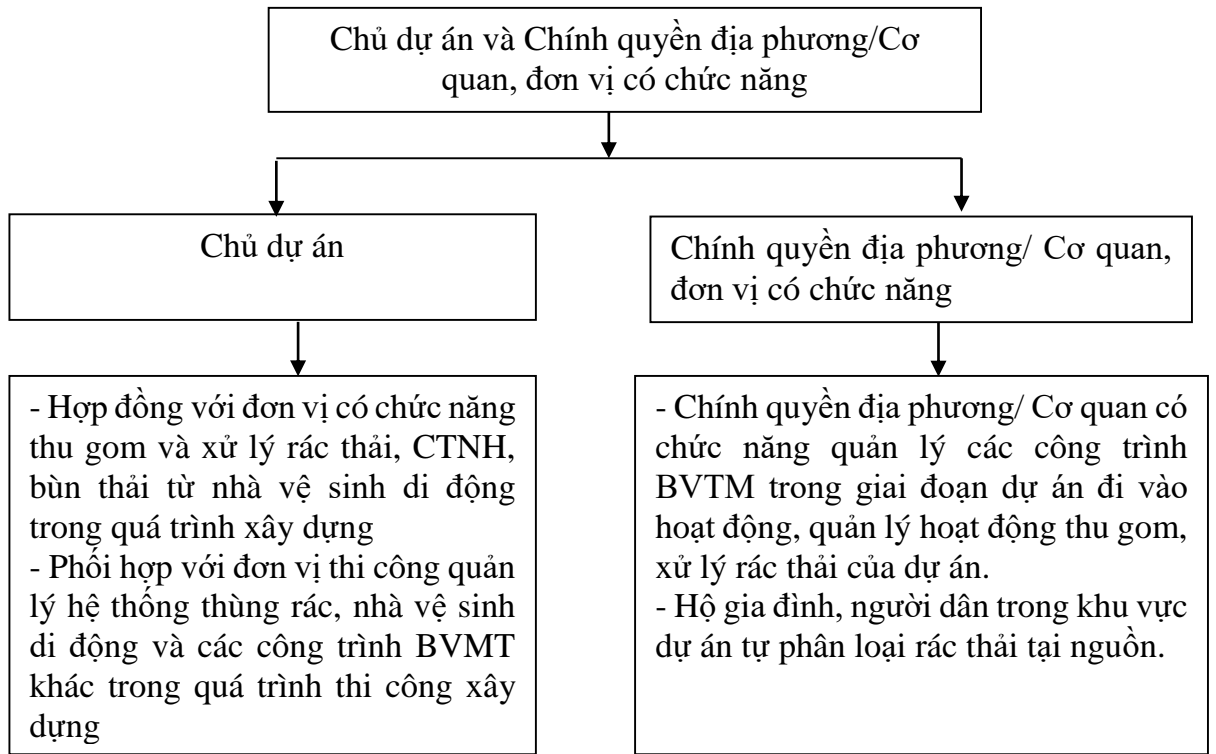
Chủ dự án và Chính quyền địa phương/Cơ quan, đơn vị có chức năng

Chủ dự án

Chính quyền địa phương/ Cơ quan, đơn vị có chức năng

- Hợp đồng với đơn vị có chức năng thu gom và xử lý rác thải, CTNH, bùn thải từ nhà vệ sinh di động trong quá trình xây dựng
- Phối hợp với đơn vị thi công quản lý hệ thống thùng rác, nhà vệ sinh di động và các công trình BVMT khác trong quá trình thi công xây dựng

- Chính quyền địa phương/ Cơ quan có chức năng quản lý các công trình BVTM trong giai đoạn dự án đi vào hoạt động, quản lý hoạt động thu gom, xử lý rác thải của dự án.
- Hộ gia đình, người dân trong khu vực dự án tự phân loại rác thải tại nguồn.